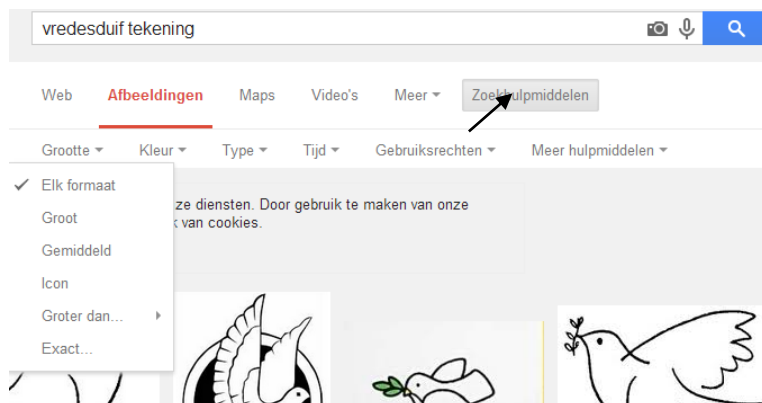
vredesduif tekening

Web Afbeeldingen Maps Video's Meer Zoek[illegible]ulpmiddelen

Grootte Kleur Type Tijd Gebruiksrechten Meer hulpmiddelen

✓ Elk formaat
Groot
Gemiddeld
Icon
Groter dan...
Exact...

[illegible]ze diensten. Door gebruik te maken van onze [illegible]k van cookies.